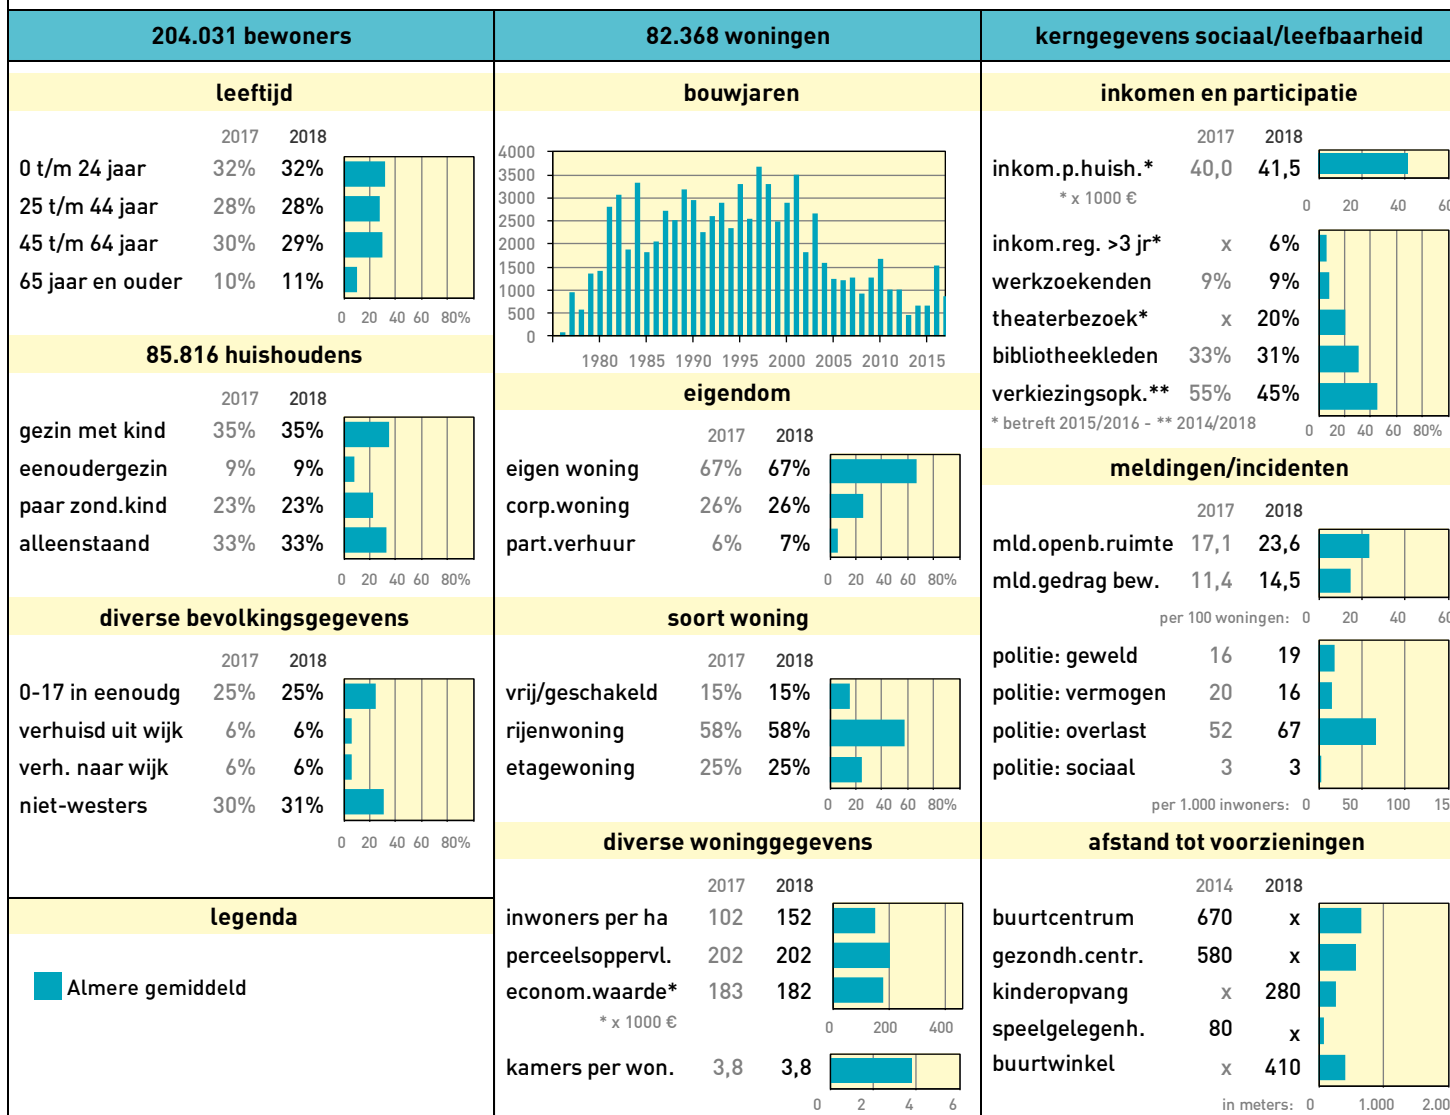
| 204.031 bewoners | 82.368 woningen | kerngegevens sociaal/leefbaarheid |
|---|---|---|

**leeftijd**

| | 2017 | 2018 |
|---|---|---|
| 0 t/m 24 jaar | 32% | 32% |
| 25 t/m 44 jaar | 28% | 28% |
| 45 t/m 64 jaar | 30% | 29% |
| 65 jaar en ouder | 10% | 11% |

0 20 40 60 80%

**85.816 huishoudens**

| | 2017 | 2018 |
|---|---|---|
| gezin met kind | 35% | 35% |
| eenoudergezin | 9% | 9% |
| paar zond.kind | 23% | 23% |
| alleenstaand | 33% | 33% |

0 20 40 60 80%

**diverse bevolkingsgegevens**

| | 2017 | 2018 |
|---|---|---|
| 0-17 in eenoudg | 25% | 25% |
| verhuisd uit wijk | 6% | 6% |
| verh. naar wijk | 6% | 6% |
| niet-westers | 30% | 31% |

0 20 40 60 80%

**legenda**

Almere gemiddeld

**bouwjaren**

4000 3500 3000 2500 2000 1500 1000 500 0

1980 1985 1990 1995 2000 2005 2010 2015

**eigendom**

| | 2017 | 2018 |
|---|---|---|
| eigen woning | 67% | 67% |
| corp.woning | 26% | 26% |
| part.verhuur | 6% | 7% |

0 20 40 60 80%

**soort woning**

| | 2017 | 2018 |
|---|---|---|
| vrij/geschakeld | 15% | 15% |
| rijenwoning | 58% | 58% |
| etagewoning | 25% | 25% |

0 20 40 60 80%

**diverse woninggegevens**

| | 2017 | 2018 |
|---|---|---|
| inwoners per ha | 102 | 152 |
| perceelsoppervl. | 202 | 202 |
| econom.waarde* | 183 | 182 |

* x 1000 €

0 200 400

| | | |
|---|---|---|
| kamers per won. | 3,8 | 3,8 |

0 2 4 6

**inkomen en participatie**

| | 2017 | 2018 |
|---|---|---|
| inkom.p.huish.* | 40,0 | 41,5 |

* x 1000 €

0 20 40 60

| | 2017 | 2018 |
|---|---|---|
| inkom.reg. >3 jr* | x | 6% |
| werkzoekenden | 9% | 9% |
| theaterbezoek* | x | 20% |
| bibliotheekleden | 33% | 31% |
| verkiezingsopk.** | 55% | 45% |

* betreft 2015/2016 - ** 2014/2018

0 20 40 60 80%

**meldingen/incidenten**

| | 2017 | 2018 |
|---|---|---|
| mld.openb.ruimte | 17,1 | 23,6 |
| mld.gedrag bew. | 11,4 | 14,5 |

per 100 woningen: 0 20 40 60

| | | |
|---|---|---|
| politie: geweld | 16 | 19 |
| politie: vermogen | 20 | 16 |
| politie: overlast | 52 | 67 |
| politie: sociaal | 3 | 3 |

per 1.000 inwoners: 0 50 100 150

**afstand tot voorzieningen**

| | 2014 | 2018 |
|---|---|---|
| buurtcentrum | 670 | x |
| gezondh.centr. | 580 | x |
| kinderopvang | x | 280 |
| speelgelegenh. | 80 | x |
| buurtwinkel | x | 410 |

in meters: 0 1.000 2.000